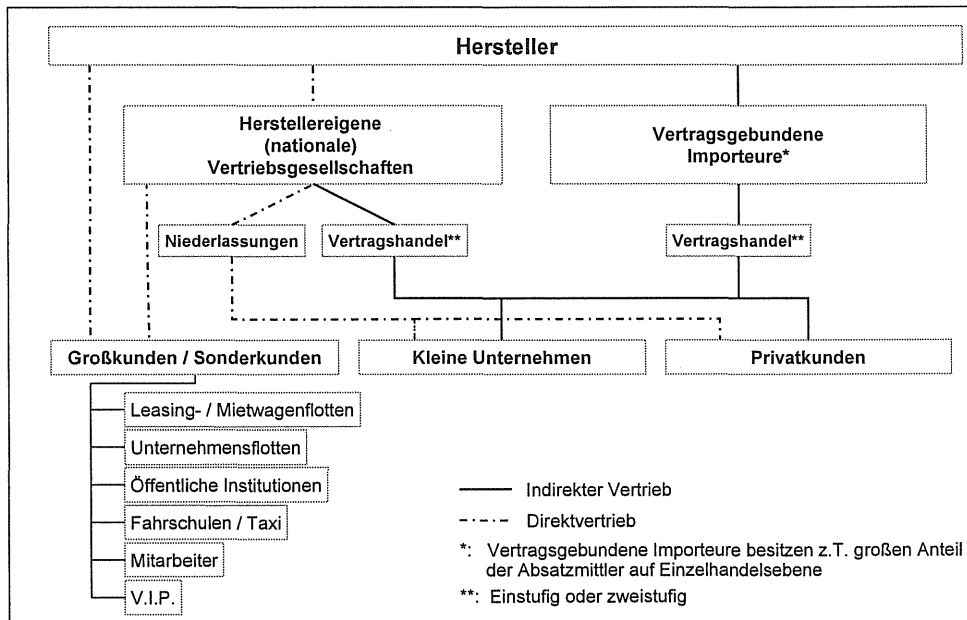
Hersteller

Herstellereigene (nationale) Vertriebsgesellschaften

Vertragsgebundene Importeure*

Niederlassungen

Vertragshandel**

Vertragshandel**

Großkunden / Sonderkunden

Kleine Unternehmen

Privatkunden

Leasing- / Mietwagenflotten

Unternehmensflotten

Öffentliche Institutionen

Fahrschulen / Taxi

Mitarbeiter

V.I.P.

Indirekter Vertrieb

Direktvertrieb

*: Vertragsgebundene Importeure besitzen z.T. großen Anteil der Absatzmittler auf Einzelhandelsebene

**: Einstufig oder zweistufig